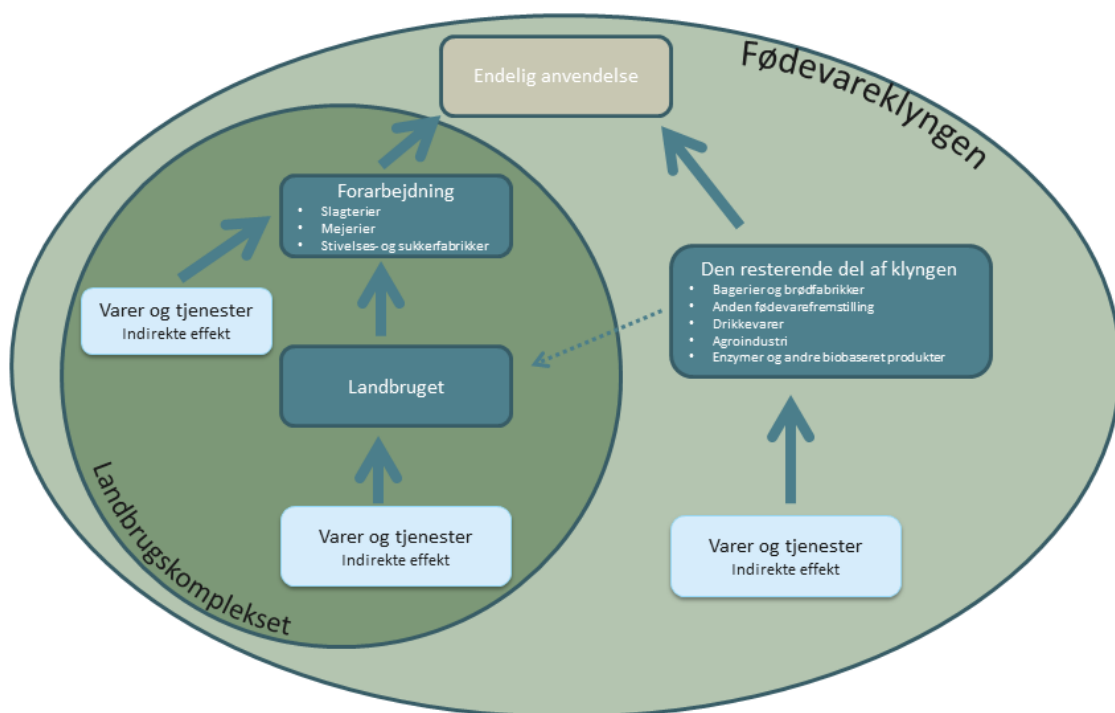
Endelig anvendelse

Fødevareklyngen

Forarbejdning
- Slagterier
- Mejerier
- Stivelses- og sukkerfabrikker

Den resterende del af klyngen
- Bagerier og brødfabrikker
- Anden fødevarefremstilling
- Drikkevarer
- Agroindustri
- Enzymer og andre biobaseret produkter

Varer og tjenester
Indirekte effekt

Landbruget

Varer og tjenester
Indirekte effekt

Varer og tjenester
Indirekte effekt

Landbrugskomplekset